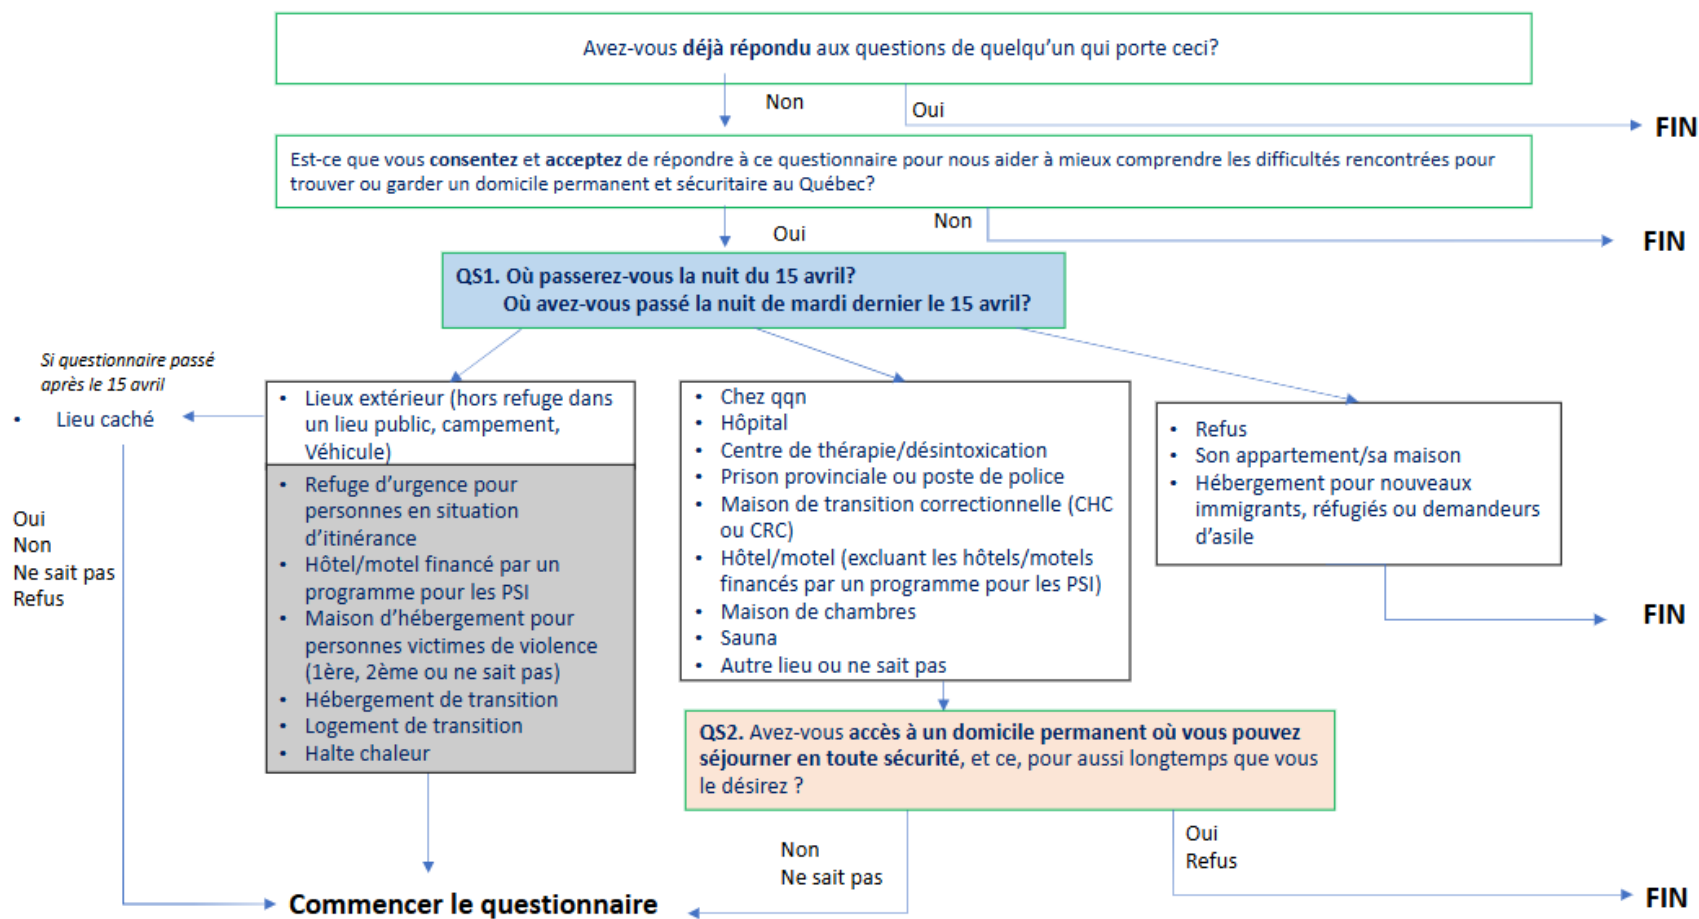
Avez-vous **déjà répondu** aux questions de quelqu'un qui porte ceci?

Non

Oui

FIN

Est-ce que vous **consentez** et **acceptez** de répondre à ce questionnaire pour nous aider à mieux comprendre les difficultés rencontrées pour trouver ou garder un domicile permanent et sécuritaire au Québec?

Oui

Non

FIN

QS1. Où passerez-vous la nuit du 15 avril?
Où avez-vous passé la nuit de mardi dernier le 15 avril?

Si questionnaire passé après le 15 avril

• Lieu caché

Oui
Non
Ne sait pas
Refus

• Lieux extérieur (hors refuge dans un lieu public, campement, Véhicule)

• Refuge d'urgence pour personnes en situation d'itinérance
• Hôtel/motel financé par un programme pour les PSI
• Maison d'hébergement pour personnes victimes de violence (1ère, 2ème ou ne sait pas)
• Hébergement de transition
• Logement de transition
• Halte chaleur

• Chez qqn
• Hôpital
• Centre de thérapie/désintoxication
• Prison provinciale ou poste de police
• Maison de transition correctionnelle (CHC ou CRC)
• Hôtel/motel (excluant les hôtels/motels financés par un programme pour les PSI)
• Maison de chambres
• Sauna
• Autre lieu ou ne sait pas

• Refus
• Son appartement/sa maison
• Hébergement pour nouveaux immigrants, réfugiés ou demandeurs d'asile

FIN

QS2. Avez-vous **accès à un domicile permanent où vous pouvez séjourner en toute sécurité**, et ce, pour aussi longtemps que vous le désirez ?

Non
Ne sait pas

Oui
Refus

FIN

Commencer le questionnaire